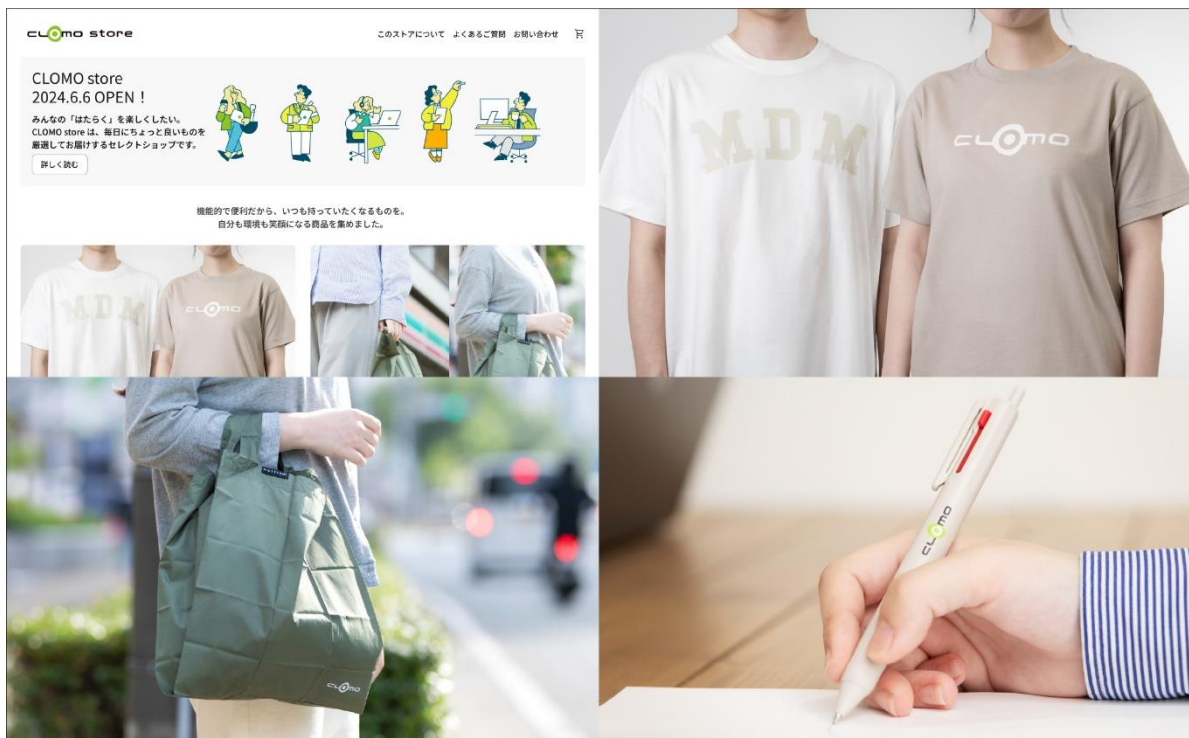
CLOMO store

このストアについて よくあるご質問 お問い合わせ

CLOMO store
2024.6.6 OPEN！

みんなの「はたらく」を楽しくしたい。
CLOMO storeは、毎日にちょっと良いものを厳選してお届けするセレクトショップです。

詳しく読む

機能的で便利だから、いつも持っていたくなるものを。
自分も環境も笑顔になる商品を集めました。

MDM

CLOMO

MDM

CLOMO

CLOMO

CLOMO